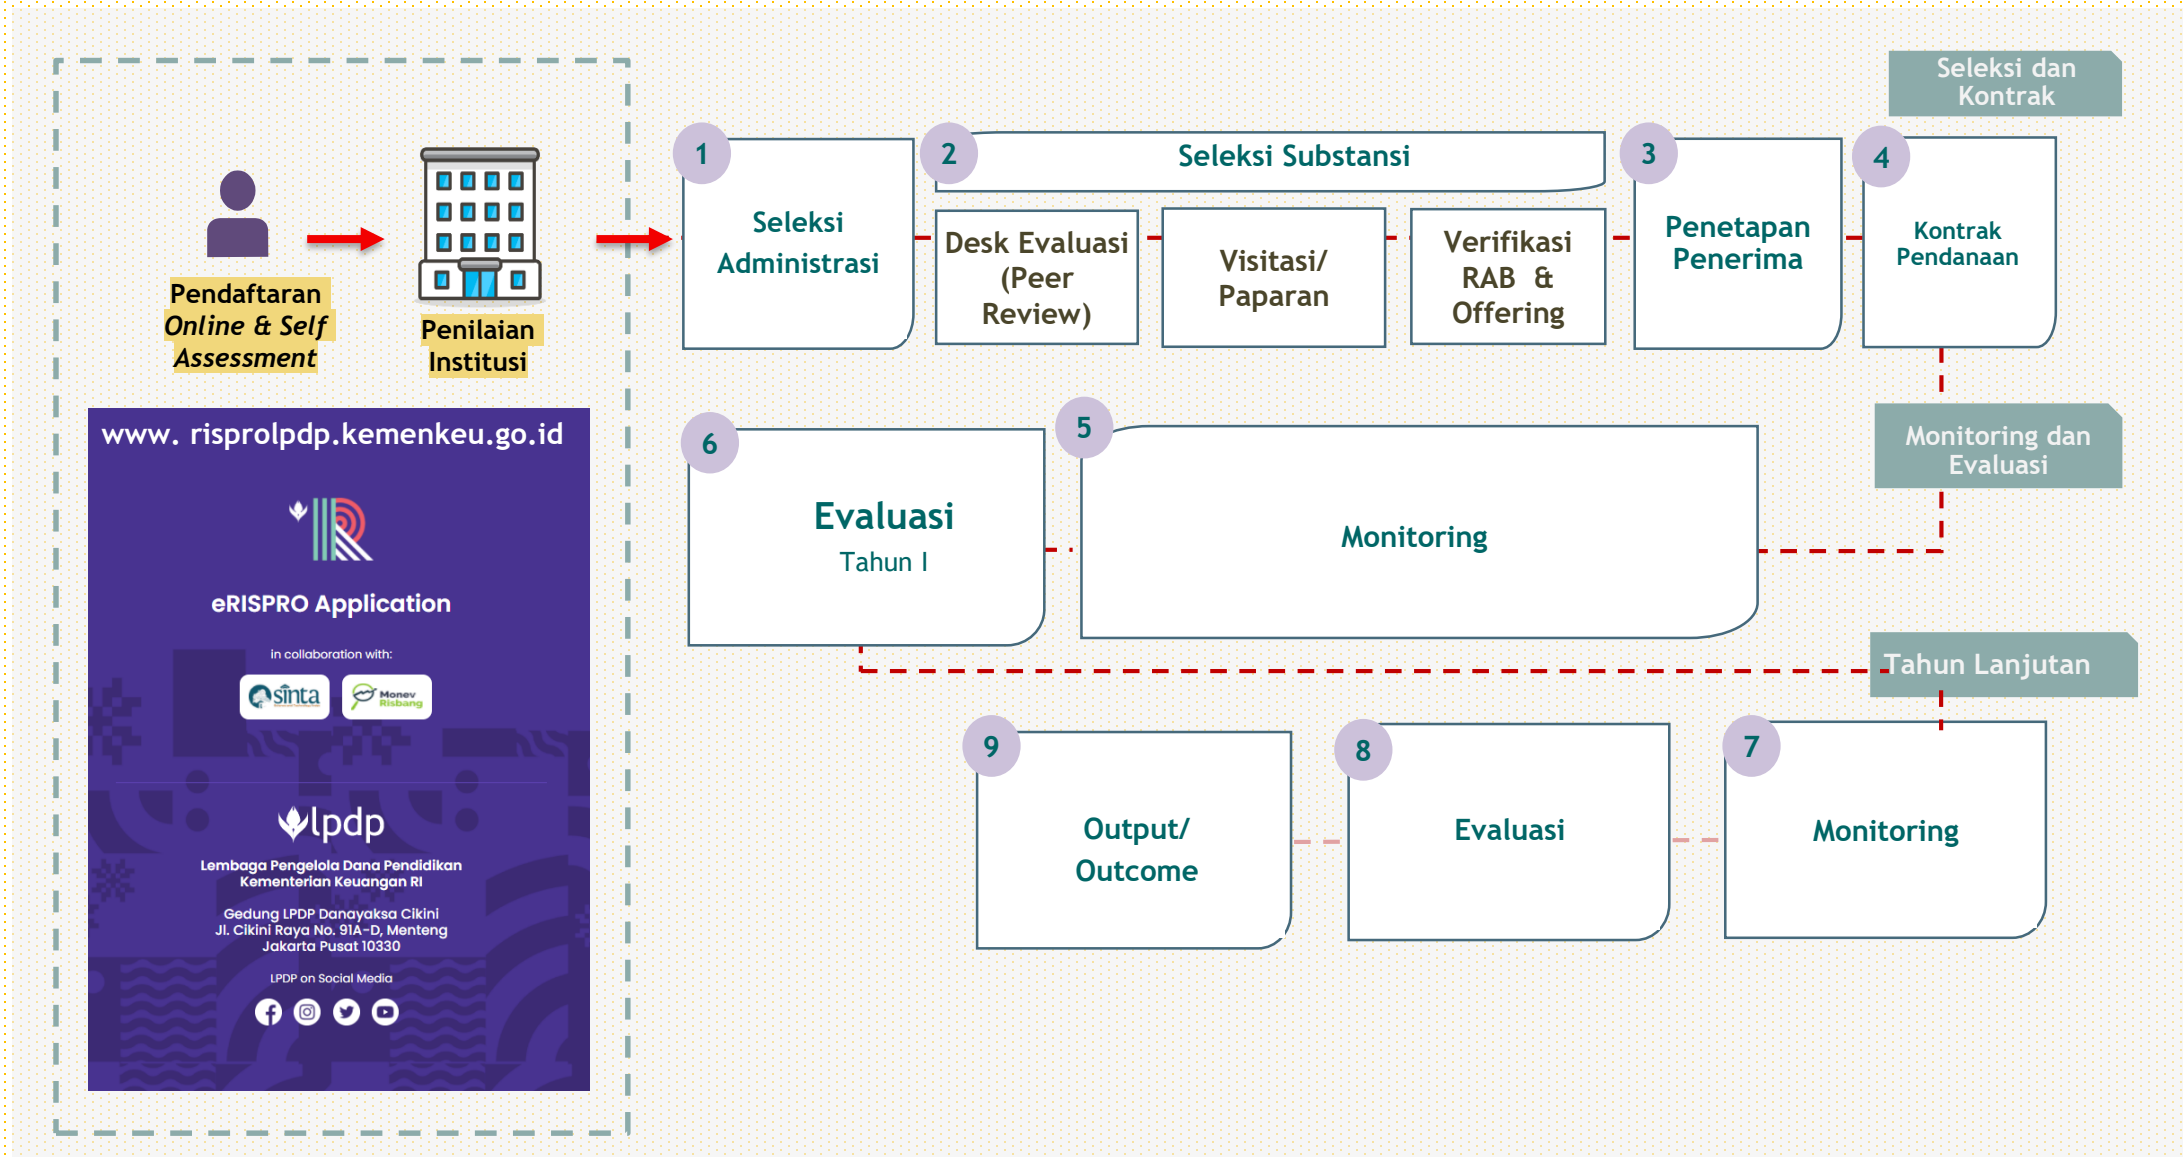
Pendaftaran *Online & Self Assessment*

Penilaian Institusi

www. risprolpdp.kemenkeu.go.id

eRISPRO Application

in collaboration with:

sinta

Monev Risbang

lpdp

Lembaga Pengelola Dana Pendidikan Kementerian Keuangan RI

Gedung LPDP Danayaksa Cikini
Jl. Cikini Raya No. 91A-D, Menteng
Jakarta Pusat 10330

LPDP on Social Media

Seleksi dan Kontrak

1 Seleksi Administrasi

2 Seleksi Substansi

Desk Evaluasi (Peer Review)

Visitasi/ Paparan

Verifikasi RAB & Offering

3 Penetapan Penerima

4 Kontrak Pendanaan

Monitoring dan Evaluasi

6 Evaluasi Tahun I

5 Monitoring

Tahun Lanjutan

9 Output/ Outcome

8 Evaluasi

7 Monitoring